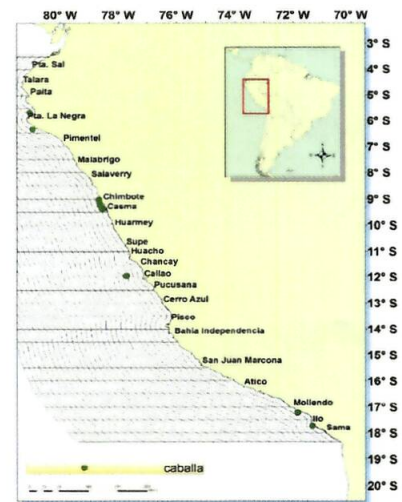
80° W 78° W 76° W 74° W 72° W 70° W

3° S
4° S
5° S
6° S
7° S
8° S
9° S
10° S
11° S
12° S
13° S
14° S
15° S
16° S
17° S
18° S
19° S
20° S

Pta. Sal
Talara
Paita
Pta. La Negra
Pimentel
Malabrigo
Salaverry
Chimbote
Casma
Huarmey
Supe
Huacho
Chancay
Callao
Pucusana
Cerro Azul
Pisco
Bahia Independencia
San Juan Marcona
Atico
Mollendo
Ilo
Sama

caballa